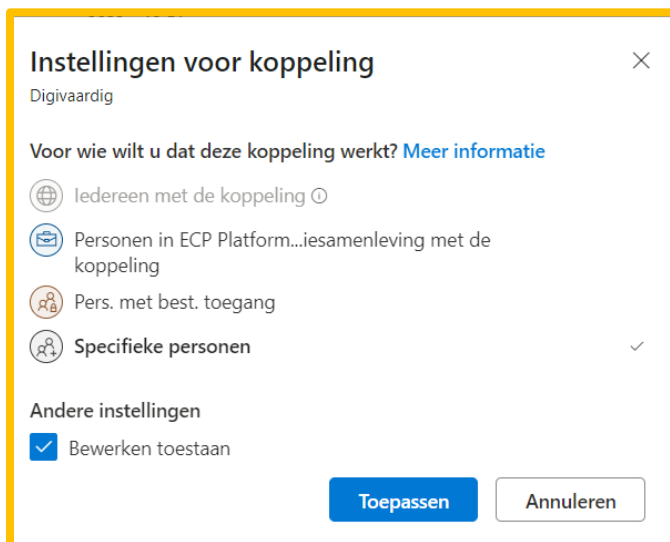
Instellingen voor koppeling

Digivaardig

Voor wie wilt u dat deze koppeling werkt? Meer informatie

Iedereen met de koppeling ⓘ

Personen in ECP Platform...iesamenleving met de koppeling

Pers. met best. toegang

Specifieke personen

Andere instellingen

Bewerken toestaan

Toepassen

Annuleren